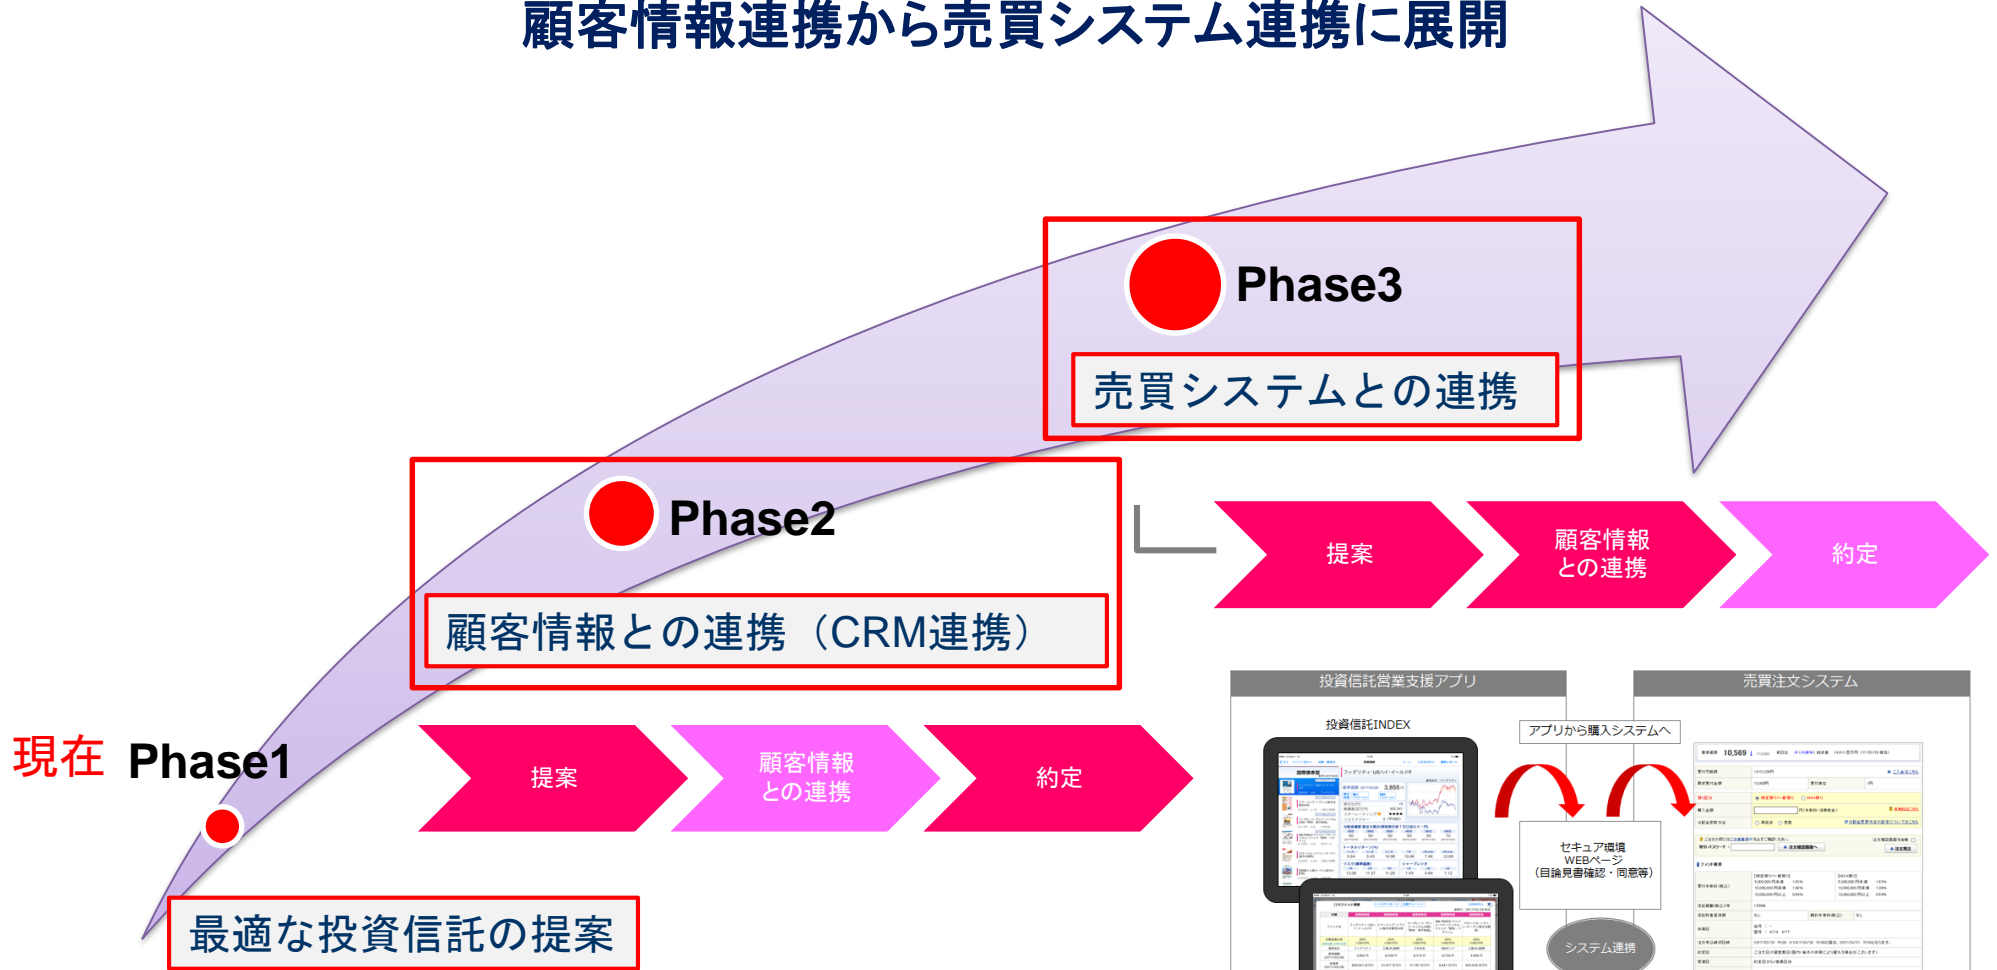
顧客情報連携から売買システム連携に展開

Phase3

売買システムとの連携

Phase2

顧客情報との連携（CRM連携）

提案

顧客情報との連携

約定

現在 Phase1

提案

顧客情報との連携

約定

最適な投資信託の提案

投資信託営業支援アプリ

売買注文システム

投資信託INDEX

アプリから購入システムへ

セキュア環境
WEBページ
（目論見書確認・同意等）

システム連携